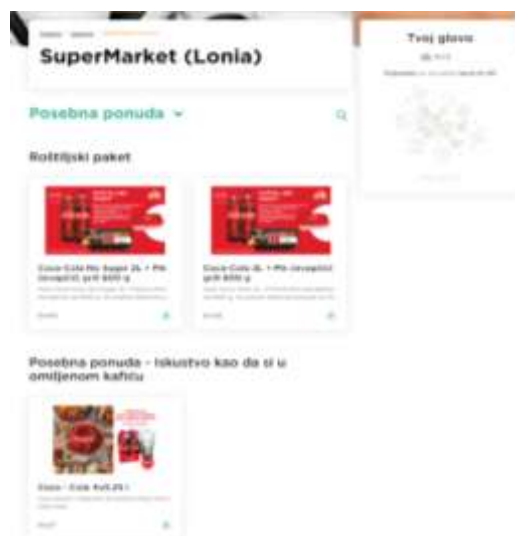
SuperMarket (Lonia)

Tvoj glovo

Posebna ponuda

Roštiljski paket

Coca-Cola No Sugar 2L + PIK ćevapčići grill 600 g

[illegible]

Coca-Cola 2L + PIK ćevapčići grill 600 g

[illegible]

Posebna ponuda - Iskustvo kao da si u omiljenom kafiću

Coca - Cola 4x0,25 l

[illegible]